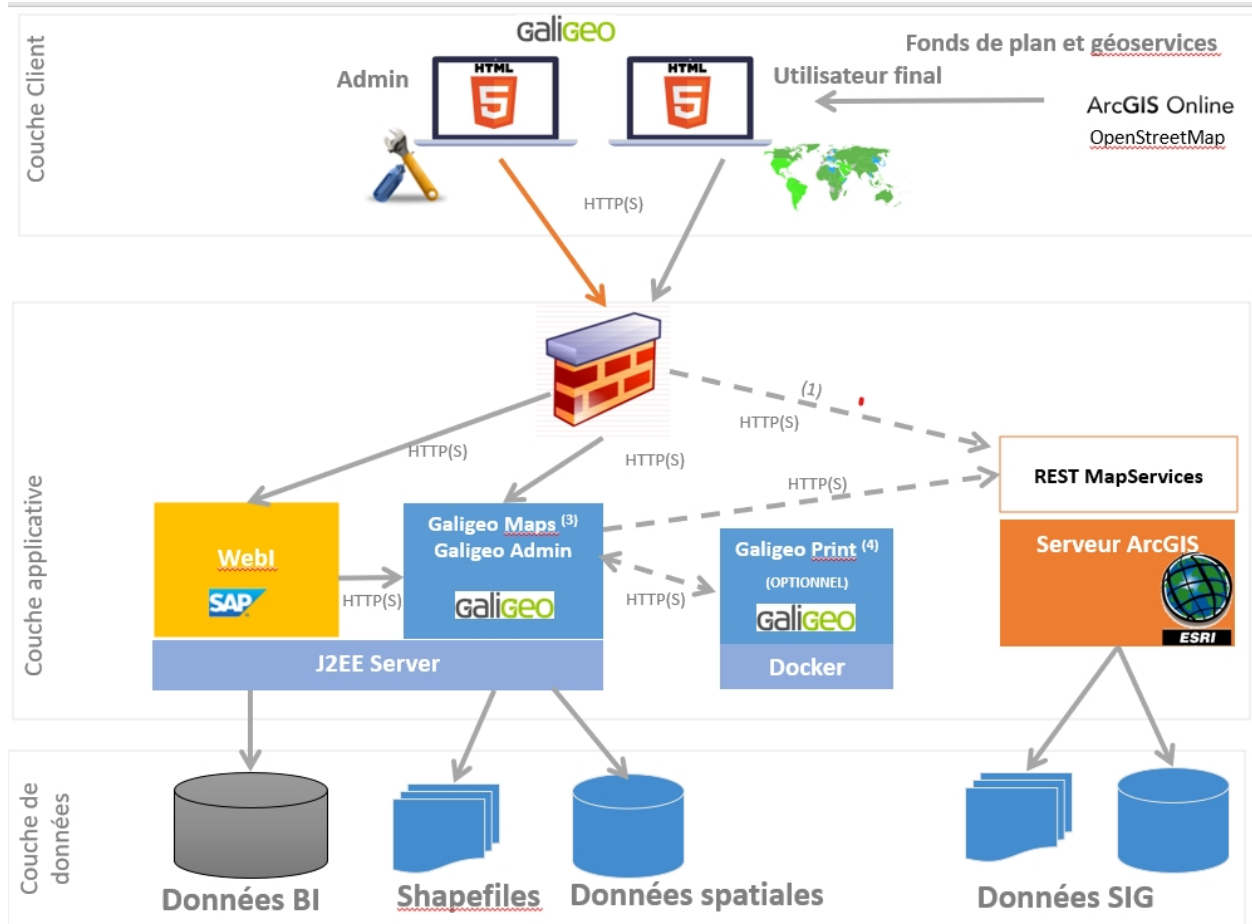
Couche Client

GaliGeo

Admin

HTML 5

HTML 5

Utilisateur final

Fonds de plan et géoservices

ArcGIS Online

OpenStreetMap

HTTP(S)

Couche applicative

(1)

HTTP(S)

HTTP(S)

HTTP(S)

REST MapServices

HTTP(S)

WebI

SAP

HTTP(S)

Galigeo Maps $^{(3)}$
Galigeo Admin

GaliGeo

HTTP(S)

Galigeo Print $^{(4)}$
(OPTIONNEL)

GaliGeo

Serveur ArcGIS

ESRI

J2EE Server

Docker

Couche de données

Données BI

Shapefiles

Données spatiales

Données SIG